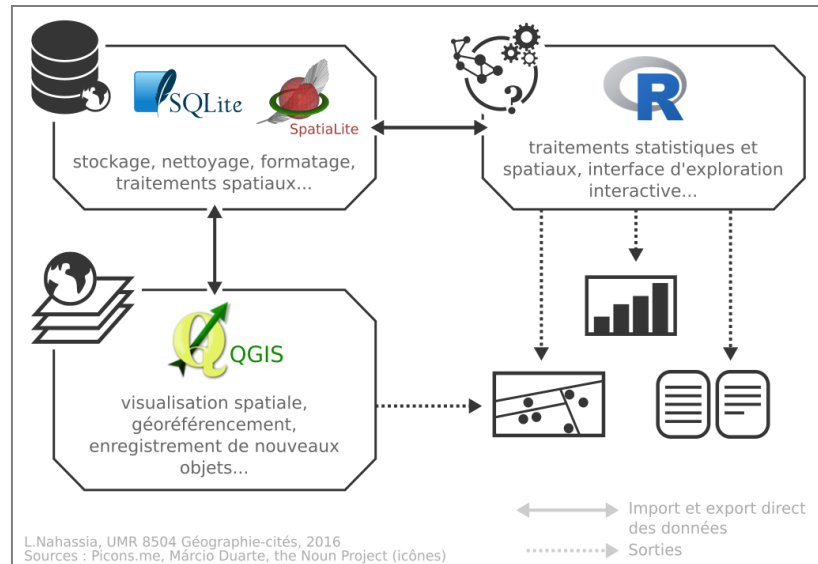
SQLite

SpatiaLite

stockage, nettoyage, formatage, traitements spatiaux...

R

traitements statistiques et spatiaux, interface d'exploration interactive...

QGIS

visualisation spatiale, géoréférencement, enregistrement de nouveaux objets...

Import et export direct des données

Sorties

L.Nahassia, UMR 8504 Géographie-cités, 2016
Sources : Picons.me, Márcio Duarte, the Noun Project (icônes)